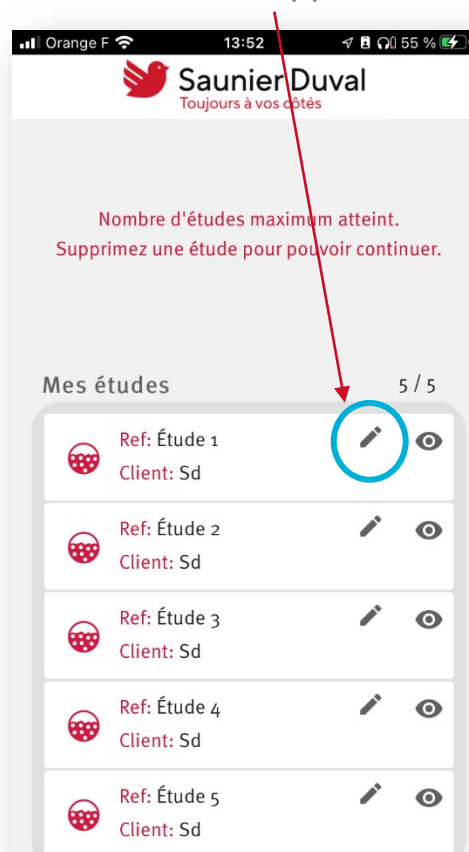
Orange F 13:52 55 %

Saunier Duval
Toujours à vos côtés

Nombre d'études maximum atteint.
Supprimez une étude pour pouvoir continuer.

Mes études 5 / 5

Ref: Étude 1
Client: Sd

Ref: Étude 2
Client: Sd

Ref: Étude 3
Client: Sd

Ref: Étude 4
Client: Sd

Ref: Étude 5
Client: Sd